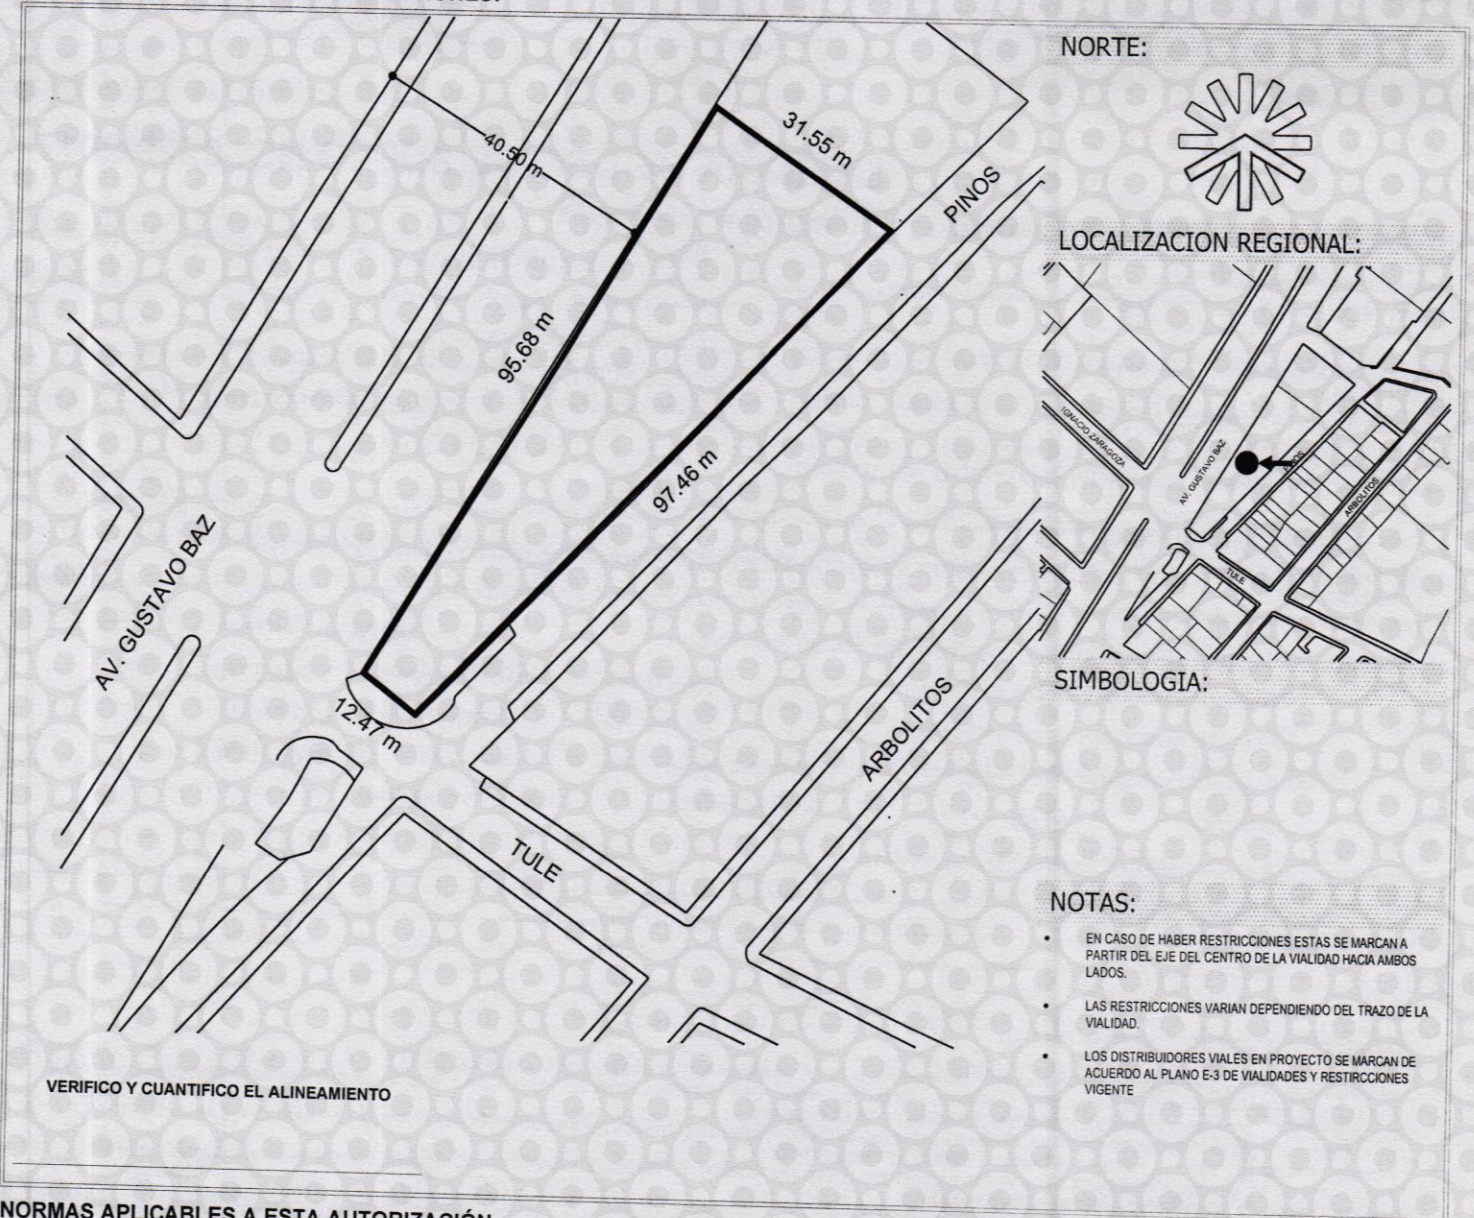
40.50 m

31.55 m

PINOS

95.68 m

97.46 m

AV. GUSTAVO BAZ

12.47 m

ARBOLITOS

TULE

NORTE:

LOCALIZACION REGIONAL:

IGNACIO ZARAGOZA

AV. GUSTAVO BAZ

ARBOLITOS

TULE

SIMBOLOGIA:

NOTAS:

• EN CASO DE HABER RESTRICCIONES ESTAS SE MARCAN A PARTIR DEL EJE DEL CENTRO DE LA VIALIDAD HACIA AMBOS LADOS.

• LAS RESTRICCIONES VARIAN DEPENDIENDO DEL TRAZO DE LA VIALIDAD.

• LOS DISTRIBUIDORES VIALES EN PROYECTO SE MARCAN DE ACUERDO AL PLANO E-3 DE VIALIDADES Y RESTIRCCIONES VIGENTE

VERIFICO Y CUANTIFICO EL ALINEAMIENTO

NORMAS APLICABLES A ESTA AUTORIZACIÓN